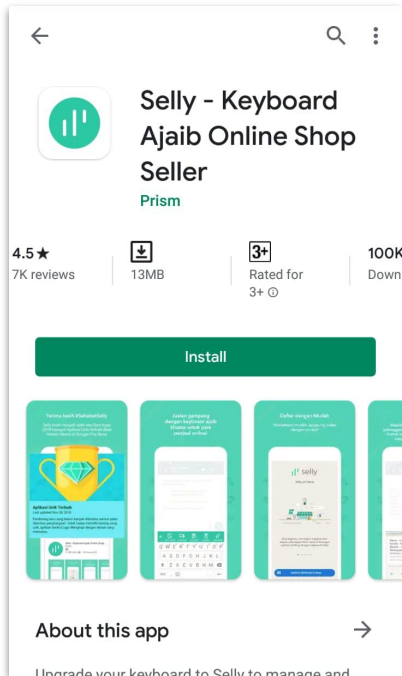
Selly - Keyboard Ajaib Online Shop Seller

Prism

4.5★
7K reviews

13MB

3+
Rated for 3+

100K
Down

Install

Terima kasih #SahabatSelly

Aplikasi Unik Terbaik

Jualan gampang dengan keyboard ajaib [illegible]

Daftar dengan Mudah

selly

About this app

Upgrade your keyboard to Selly to manage and